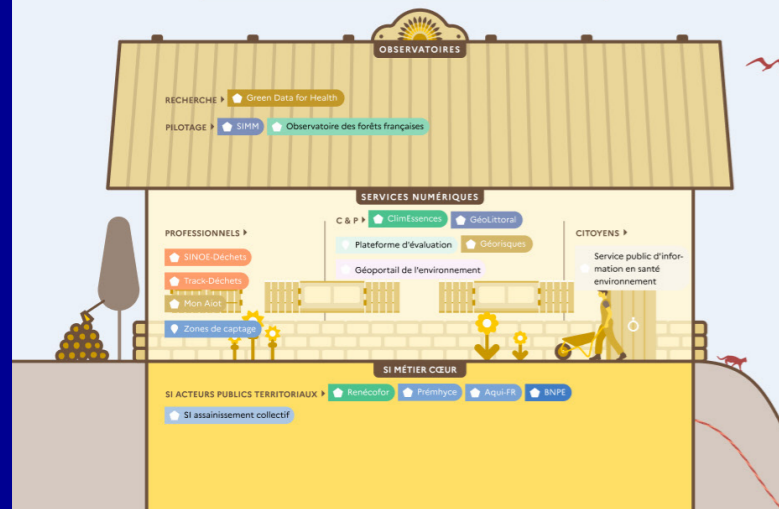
OBSERVATOIRES

RECHERCHE ▸ Green Data for Health

PILOTAGE ▸ SIMM Observatoire des forêts françaises

SERVICES NUMÉRIQUES

PROFESSIONNELS ▸

SINOE-Déchets

Track-Déchets

Mon Aiot

Zones de captage

C & P ▸ ClimEssences GéoLittoral

Plateforme d'évaluation Géorisques

Géoportail de l'environnement

CITOYENS ▸

Service public d'information en santé environnement

SI MÉTIER CŒUR

SI ACTEURS PUBLICS TERRITORIAUX ▸ Renécofor Prémhyce Aqui-FR BNPE

SI assainissement collectif